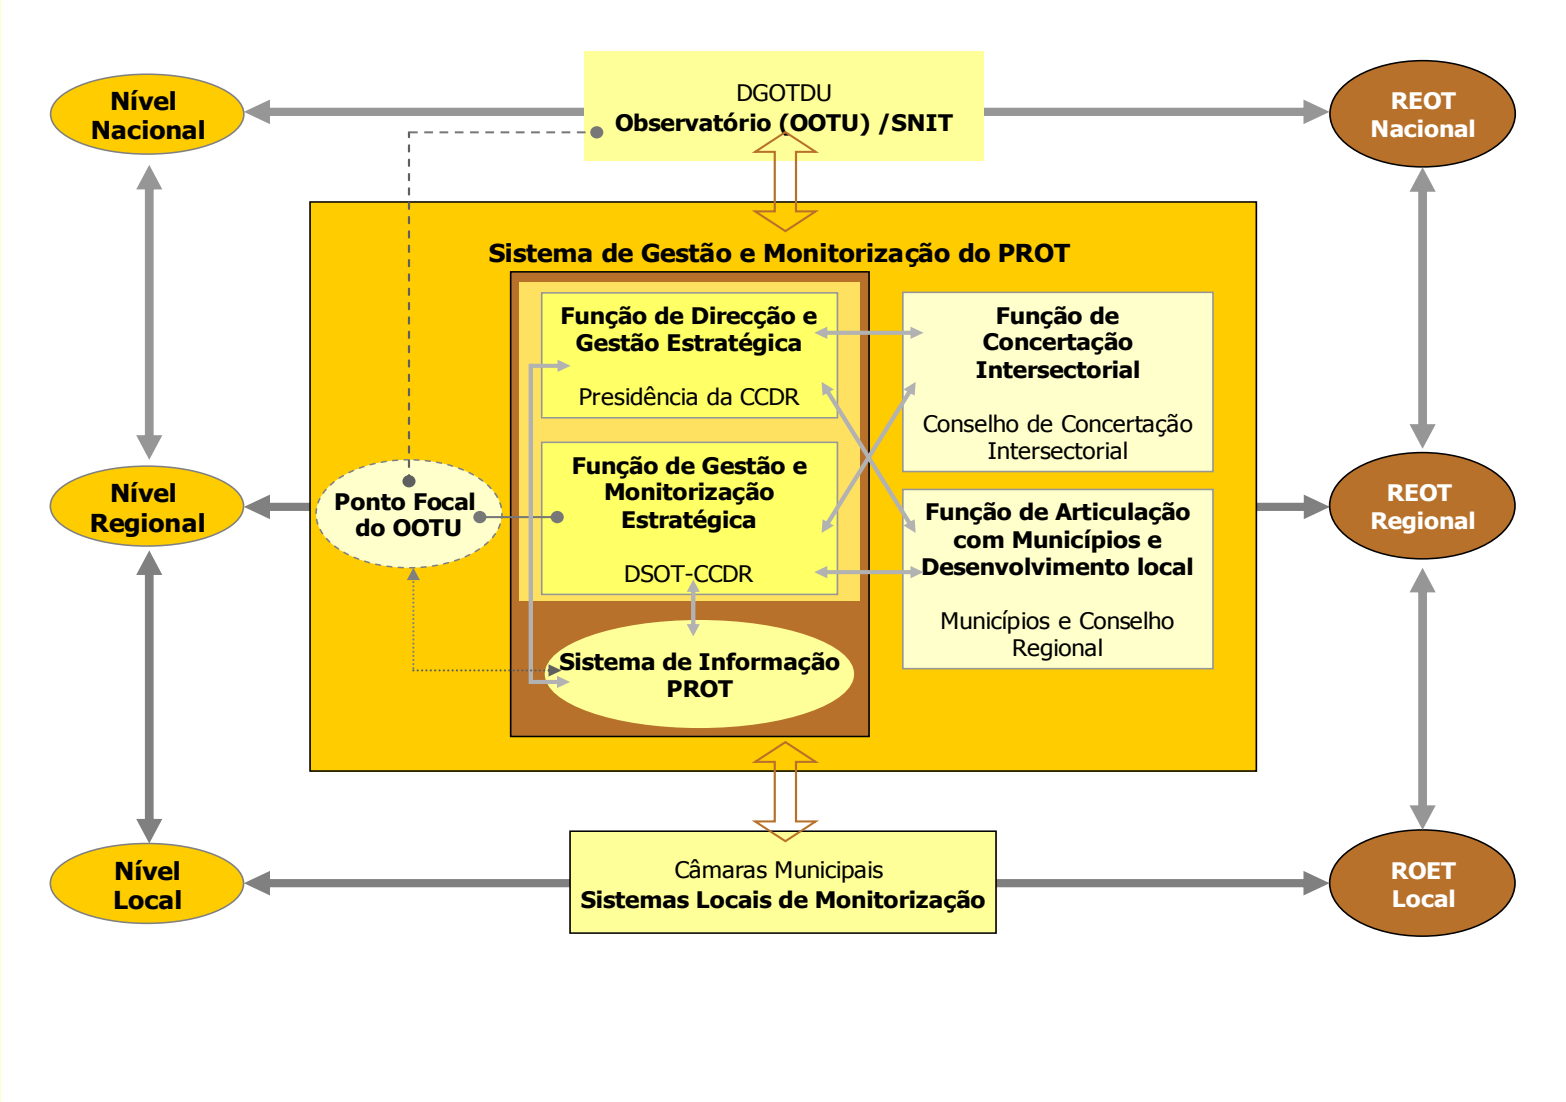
Nível Nacional

DGOTDU
Observatório (OOTU) /SNIT

REOT Nacional

Sistema de Gestão e Monitorização do PROT

Função de Direcção e Gestão Estratégica

Presidência da CCDR

Função de Concertação Intersectorial

Conselho de Concertação Intersectorial

Nível Regional

Ponto Focal do OOTU

Função de Gestão e Monitorização Estratégica

DSOT-CCDR

Função de Articulação com Municípios e Desenvolvimento local

Municípios e Conselho Regional

REOT Regional

Sistema de Informação PROT

Nível Local

Câmaras Municipais
Sistemas Locais de Monitorização

ROET Local